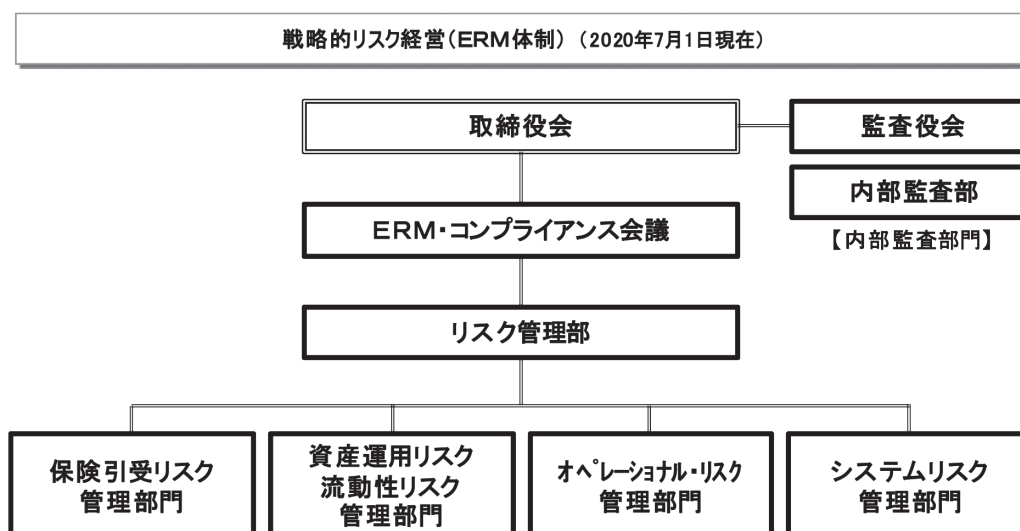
戦略的リスク経営（ERM体制）（2020年7月1日現在）

取締役会

監査役会

内部監査部

【内部監査部門】

ERM・コンプライアンス会議

リスク管理部

保険引受リスク管理部門

資産運用リスク流動性リスク管理部門

オペレーショナル・リスク管理部門

システムリスク管理部門